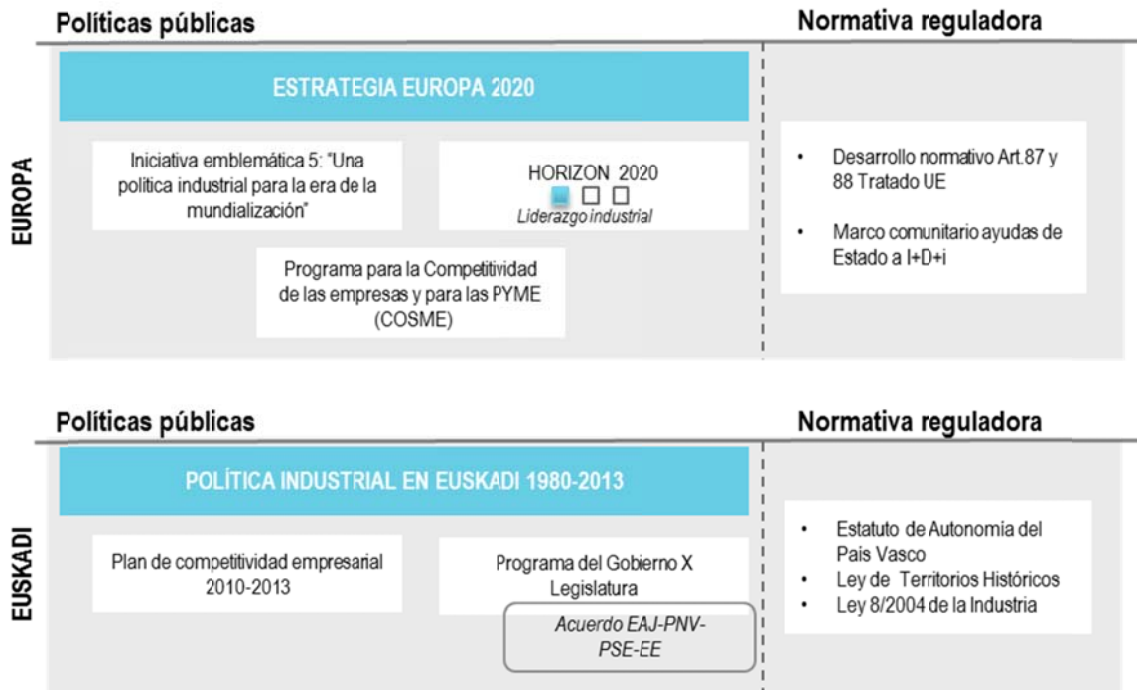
Políticas públicas

Normativa reguladora

EUROPA

ESTRATEGIA EUROPA 2020

Iniciativa emblemática 5: "Una política industrial para la era de la mundialización"

HORIZON 2020

Liderazgo industrial

Programa para la Competitividad de las empresas y para las PYME (COSME)

• Desarrollo normativo Art.87 y 88 Tratado UE

• Marco comunitario ayudas de Estado a I+D+i

Políticas públicas

Normativa reguladora

EUSKADI

POLÍTICA INDUSTRIAL EN EUSKADI 1980-2013

Plan de competitividad empresarial 2010-2013

Programa del Gobierno X Legislatura

Acuerdo EAJ-PNV-PSE-EE

• Estatuto de Autonomía del País Vasco
• Ley de Territorios Históricos
• Ley 8/2004 de la Industria